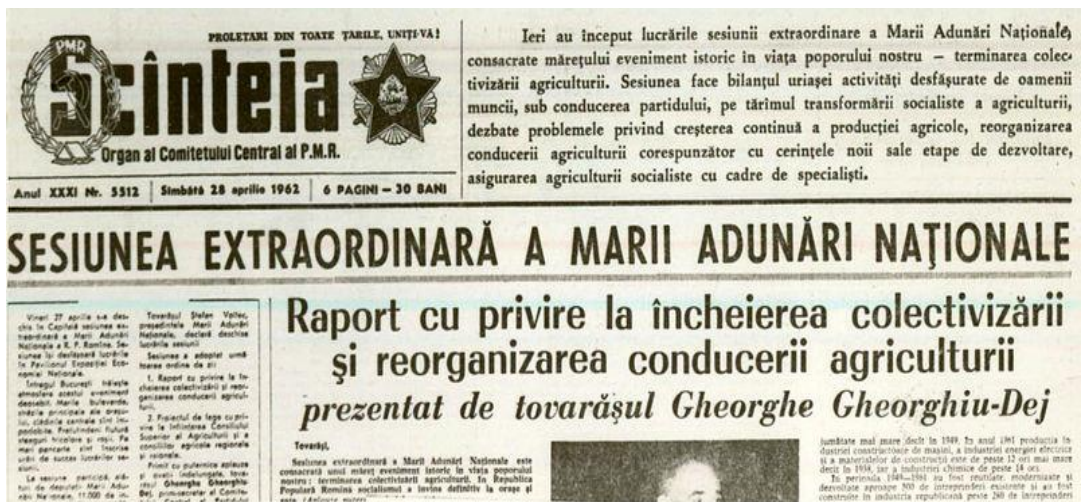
PROLETARI DIN TOATE ŢĂRILE, UNIŢI-VĂ!

PMR

Scînteia

Organ al Comitetului Central al P.M.R.

Anul XXXI Nr. 5512 | Sîmbătă 28 aprilie 1962 | 6 PAGINI — 30 BANI

Ieri au început lucrările sesiunii extraordinare a Marii Adunări Naţionale consacrate măreţului eveniment istoric în viaţa poporului nostru — terminarea colectivizării agriculturii. Sesiunea face bilanţul uriaşei activităţi desfăşurate de oamenii muncii, sub conducerea partidului, pe tărîmul transformării socialiste a agriculturii, dezbate problemele privind creşterea continuă a producţiei agricole, reorganizarea conducerii agriculturii corespunzător cu cerinţele noii sale etape de dezvoltare, asigurarea agriculturii socialiste cu cadre de specialişti.

SESIUNEA EXTRAORDINARĂ A MARII ADUNĂRI NAŢIONALE

Vineri 27 aprilie s-a deschis în Capitală sesiunea extraordinară a Marii Adunări Naţionale a R. P. Romîne. Sesiunea îşi desfăşoară lucrările în Pavilionul Expoziţiei Economiei Naţionale.

Întregul Bucureşti trăieşte atmosfera acestui eveniment deosebit. Marile bulevarde, arterele principale ale oraşului, clădirile centrale sînt împodobite. Pretutindeni flutură steaguri tricolore şi roşii. Pe mari pancarte sînt înscrise urări de succes lucrărilor sesiunii.

La sesiune participă aproape toţi deputaţii Marii Adunări Naţionale. 11.000 de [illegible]

Tovarăşul Ştefan Voitec, preşedintele Marii Adunări Naţionale, declară deschise lucrările sesiunii.

Sesiunea a adoptat următoarea ordine de zi:

1. Raport cu privire la încheierea colectivizării şi reorganizarea conducerii agriculturii.

2. Proiectul de lege cu privire la înfiinţarea Consiliului Superior al Agriculturii şi a consiliilor agricole regionale şi raionale.

Primit cu puternice aplauze şi ovaţii îndelungate, tovarăşul Gheorghe Gheorghiu-Dej, preşedintele Consiliului de Stat al R. P. Romîne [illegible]

Raport cu privire la încheierea colectivizării şi reorganizarea conducerii agriculturii

prezentat de tovarăşul Gheorghe Gheorghiu-Dej

Tovarăşi,

Sesiunea extraordinară a Marii Adunări Naţionale este consacrată unui măreţ eveniment istoric în viaţa poporului nostru: terminarea colectivizării agriculturii. În Republica Populară Romînă socialismul a învins definitiv la oraşe şi sate. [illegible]

jumătate mai mare decît în 1949. În anul 1961 producţia industriei constructoare de maşini, a industriei energiei electrice şi a materialelor de construcţii este de peste 12 ori mai mare decît în 1938, iar a industriei chimice de peste 14 ori.

În perioada 1949—1961 au fost renovate, modernizate şi dezvoltate aproape 800 de întreprinderi existente şi au fost construite în industria republicană peste 280 de întreprinderi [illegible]